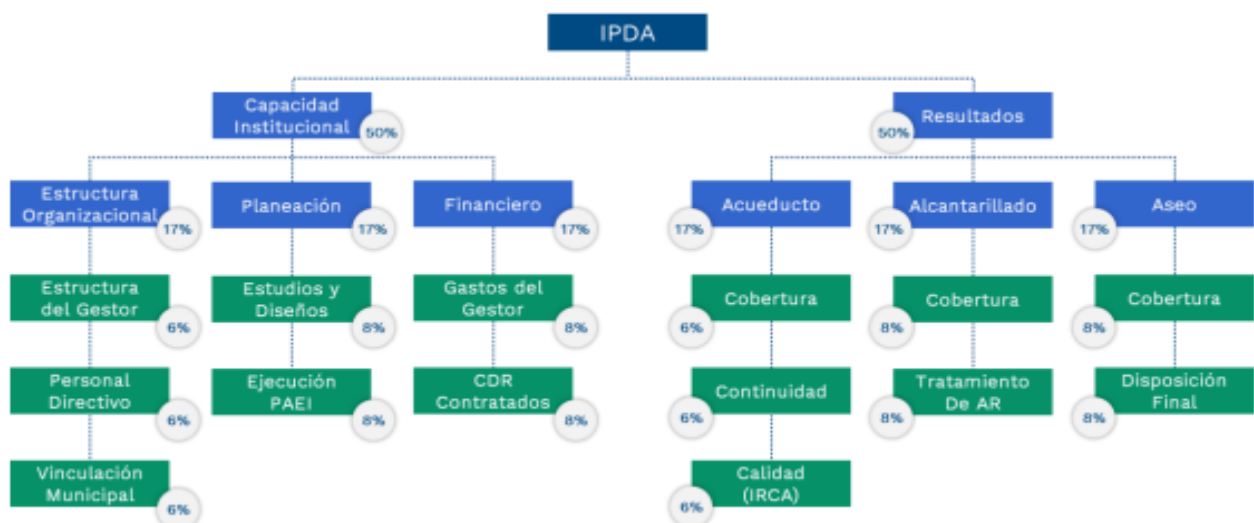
IPDA

Capacidad Institucional 50%

Resultados 50%

Estructura Organizacional 17%

Planeación 17%

Financiero 17%

Acueducto 17%

Alcantarillado 17%

Aseo 17%

Estructura del Gestor 6%

Personal Directivo 6%

Vinculación Municipal 6%

Estudios y Diseños 8%

Ejecución PAEI 8%

Gastos del Gestor 8%

CDR Contratados 8%

Cobertura 6%

Continuidad 6%

Calidad (IRCA) 6%

Cobertura 8%

Tratamiento De AR 8%

Cobertura 8%

Disposición Final 8%